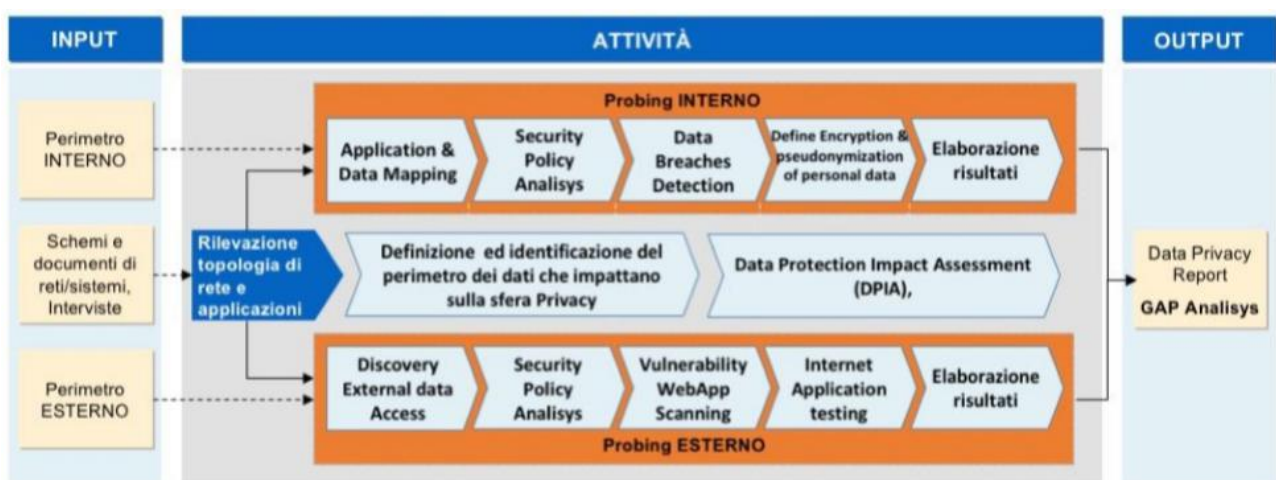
INPUT

ATTIVITÀ

OUTPUT

Perimetro INTERNO

Schemi e documenti di reti/sistemi, Interviste

Perimetro ESTERNO

Probing INTERNO

Application & Data Mapping

Security Policy Analisys

Data Breaches Detection

Define Encryption & pseudonymization of personal data

Elaborazione risultati

Rilevazione topologia di rete e applicazioni

Definizione ed identificazione del perimetro dei dati che impattano sulla sfera Privacy

Data Protection Impact Assessment (DPIA),

Discovery External data Access

Security Policy Analisys

Vulnerability WebApp Scanning

Internet Application testing

Elaborazione risultati

Probing ESTERNO

Data Privacy Report

GAP Analisys